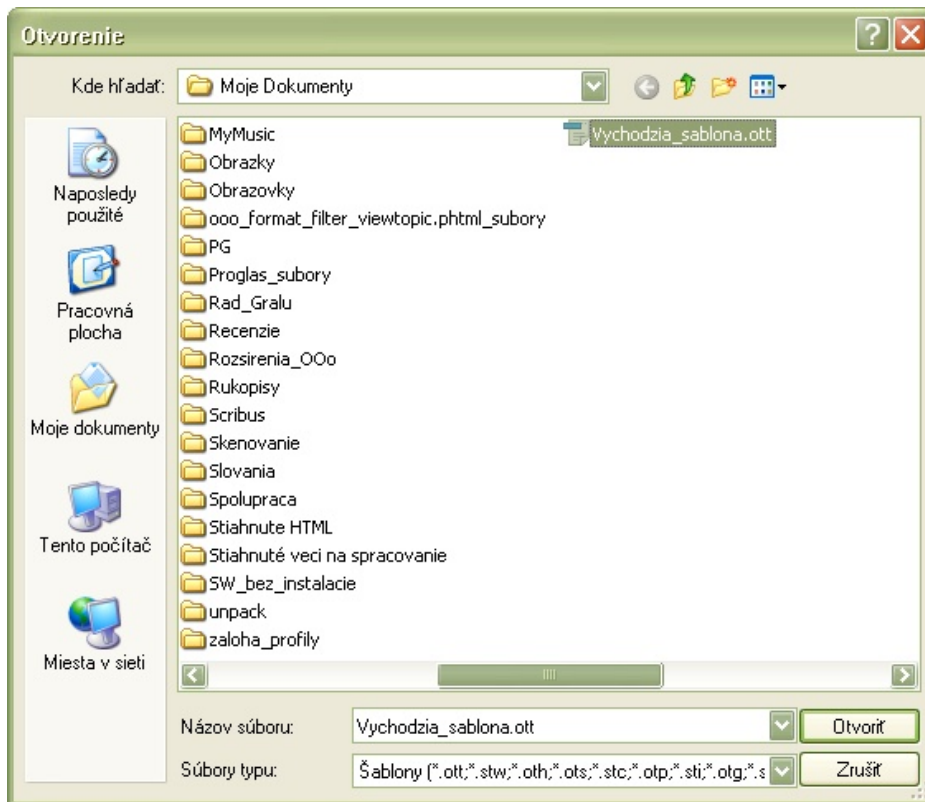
Otvorenie

Kde hľadať: Moje Dokumenty

Naposledy použité

Pracovná plocha

Moje dokumenty

Tento počítač

Miesta v sieti

MyMusic
Obrazky
Obrazovky
ooo_format_filter_viewtopic.phtml_subory
PG
Proglas_subory
Rad_Gralu
Recenzie
Rozsirenia_OOo
Rukopisy
Scribus
Skenovanie
Slovania
Spolupraca
Stiahnute HTML
Stiahnuté veci na spracovanie
SW_bez_instalacie
unpack
zaloha_profily

Vychodzia_sablona.ott

Názov súboru: Vychodzia_sablona.ott

Otvoriť

Súbory typu: Šablony (*.ott;*.stw;*.oth;*.ots;*.stc;*.otp;*.sti;*.otg;*.s

Zrušiť